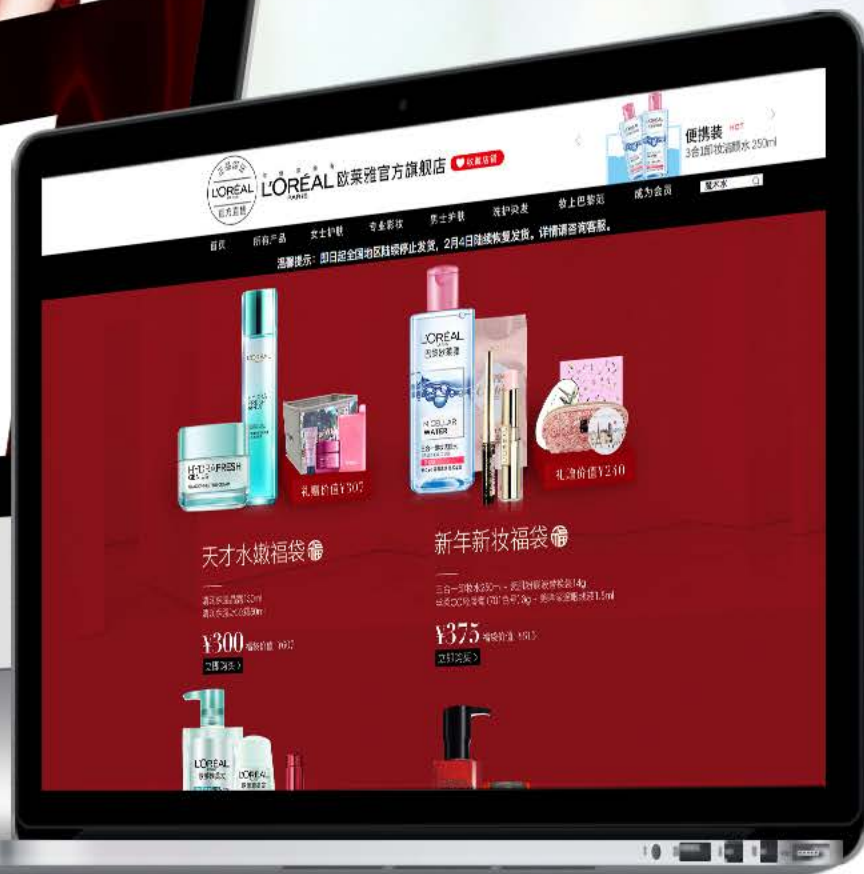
L'ORÉAL 官方直营

L'ORÉAL PARIS 欧莱雅官方旗舰店 收藏店铺

便携装 HOT
3合1卸妆洁颜水 250ml

首页 所有产品 女士护肤 专业彩妆 男士护肤 洗护染发 妆上巴黎范 成为会员

温馨提示：即日起全国地区陆续停止发货，2月4日陆续恢复发货，详情请咨询客服。

礼盒价值¥307

礼盒价值¥240

天才水嫩福袋 福

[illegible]
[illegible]

¥300 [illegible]

立即购买 >

新年新妆福袋 福

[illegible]
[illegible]

¥375 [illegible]

立即购买 >

L'ORÉAL
L'ORÉAL